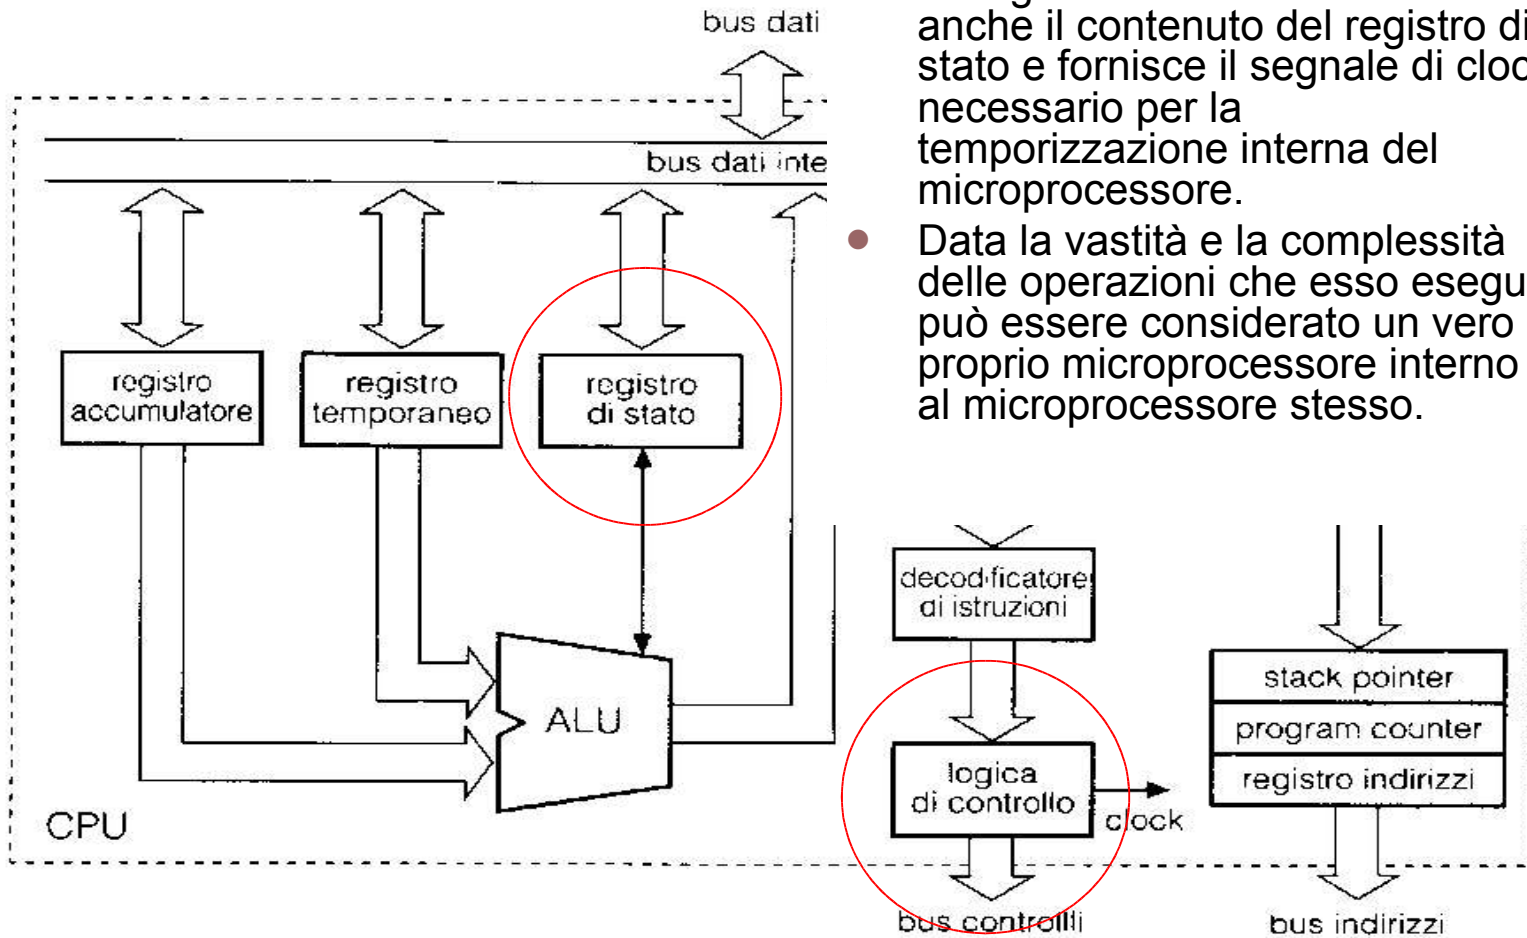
anche il contenuto del registro di stato e fornisce il segnale di cloc necessario per la temporizzazione interna del microprocessore.

- Data la vastità e la complessità delle operazioni che esso esegu può essere considerato un vero proprio microprocessore interno al microprocessore stesso.

bus dati

bus dati inte

registro accumulatore

registro temporaneo

registro di stato

ALU

CPU

decodificatore di istruzioni

logica di controllo

clock

stack pointer

program counter

registro indirizzi

bus controlli

bus indirizzi